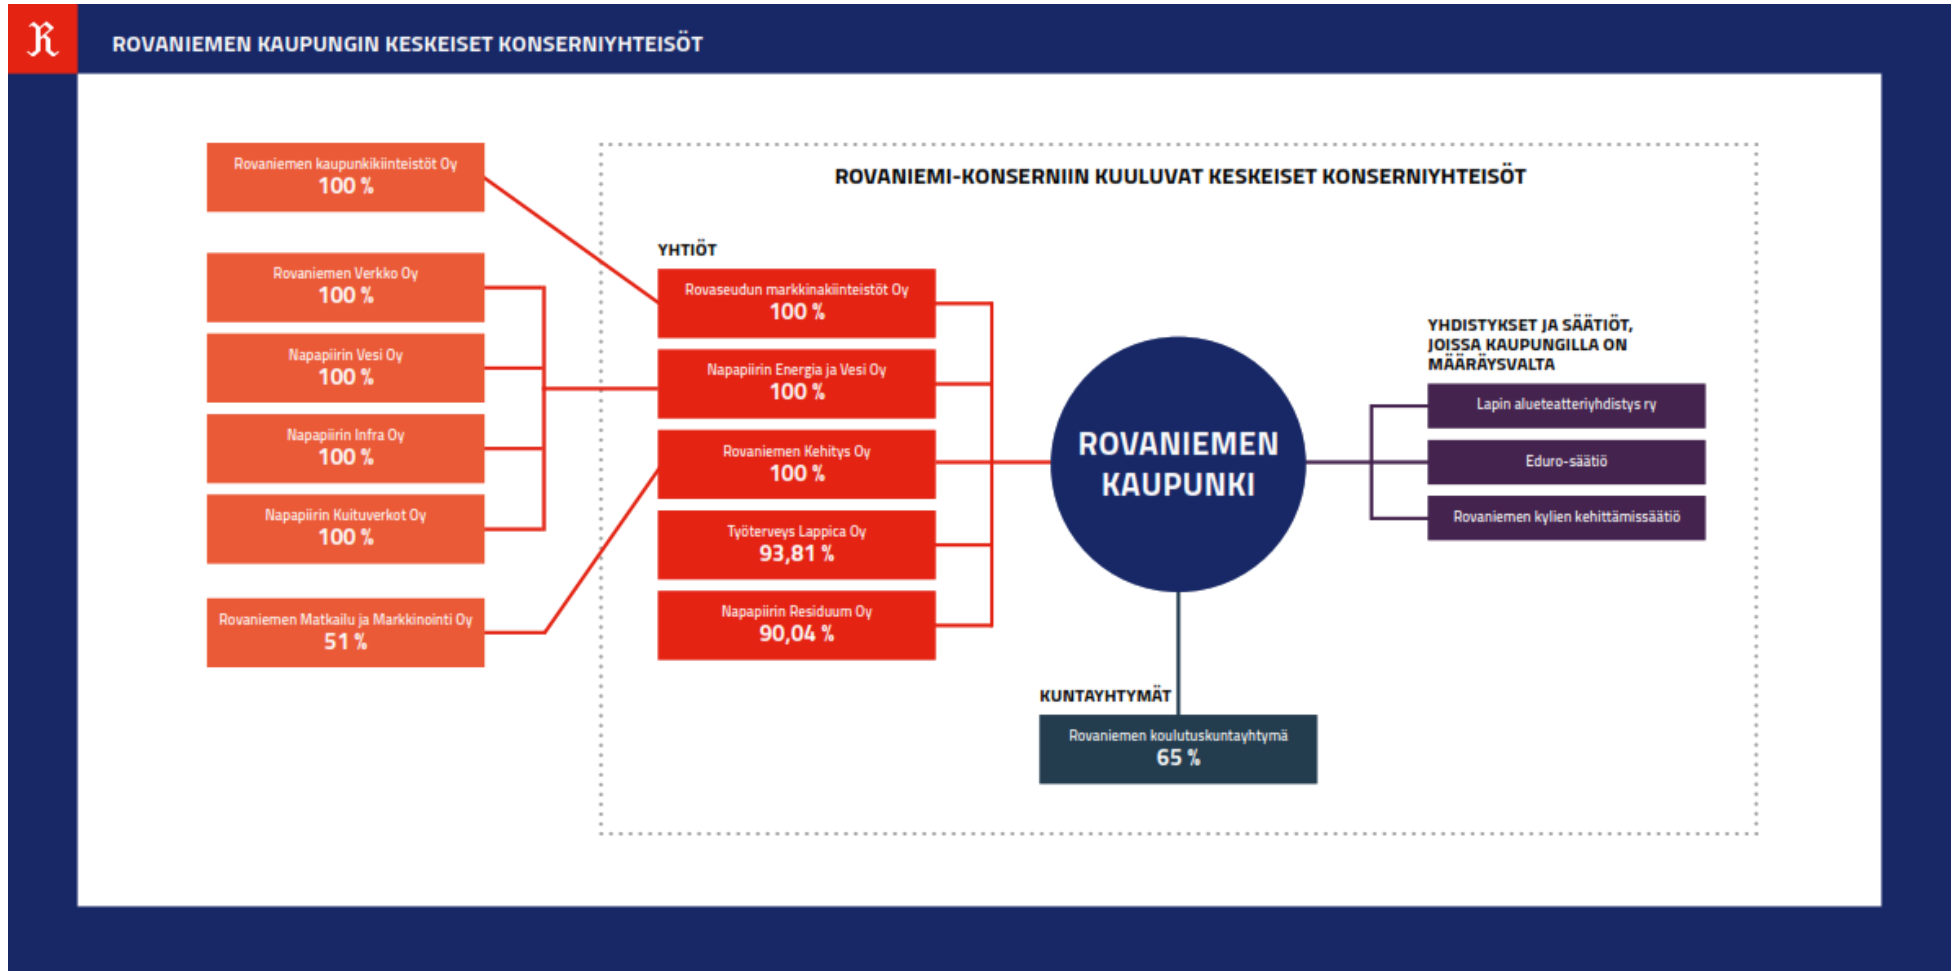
ROVANIEMEN KAUPUNGIN KESKEISET KONSERNIYHTEISÖT

Rovaniemen kaupunkikiinteistöt Oy
100 %

Rovaniemen Verkko Oy
100 %

Napapiirin Vesi Oy
100 %

Napapiirin Infra Oy
100 %

Napapiirin Kuituverkot Oy
100 %

Rovaniemen Matkailu ja Markkinointi Oy
51 %

ROVANIEMI-KONSERNIIN KUULUVAT KESKEISET KONSERNIYHTEISÖT

YHTIÖT

Rovaseudun markkinakiinteistöt Oy
100 %

Napapiirin Energia ja Vesi Oy
100 %

Rovaniemen Kehitys Oy
100 %

Työterveys Lappica Oy
93,81 %

Napapiirin Residuum Oy
90,04 %

ROVANIEMEN KAUPUNKI

YHDISTYKSET JA SÄÄTIÖT, JOISSA KAUPUNGILLA ON MÄÄRÄYSVALTA

Lapin alueteatteriyhdistys ry

Eduro-säätiö

Rovaniemen kylien kehittämissäätiö

KUNTAYHTYMÄT

Rovaniemen koulutuskuntayhtymä
65 %